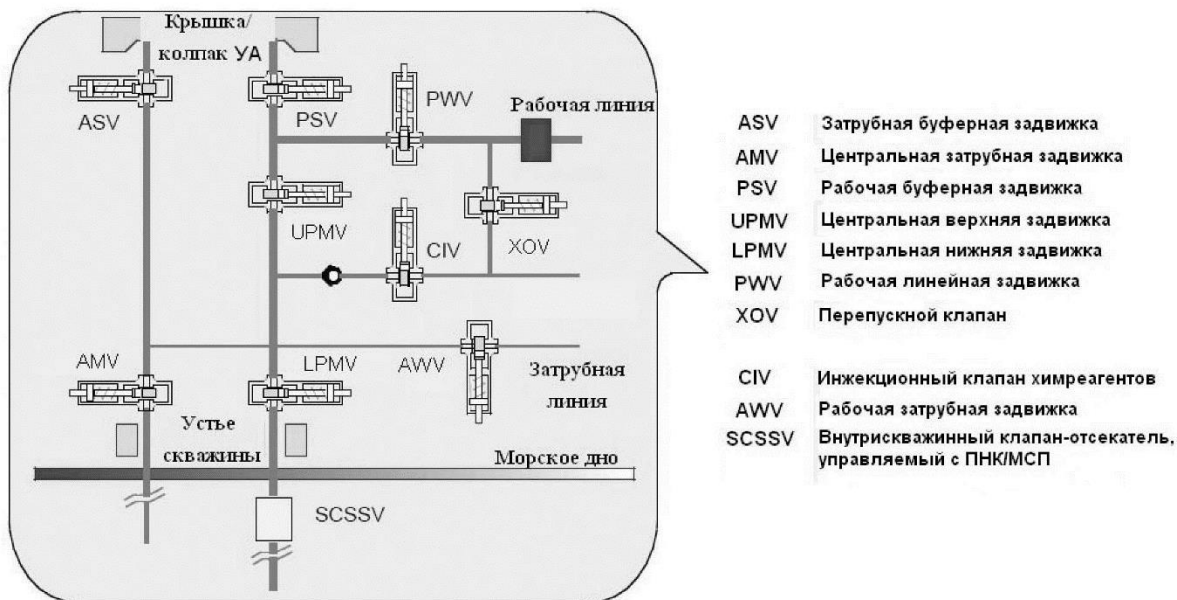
Крышка/ колпак УА

ASV

PSV

PWV

Рабочая линия

UPMV

CIV

XOV

AMV

LPMV

AWV

Затрубная линия

Устье скважины

Морское дно

SCSSV

| ASV | Затрубная буферная задвижка |
|---|---|
| AMV | Центральная затрубная задвижка |
| PSV | Рабочая буферная задвижка |
| UPMV | Центральная верхняя задвижка |
| LPMV | Центральная нижняя задвижка |
| PWV | Рабочая линейная задвижка |
| XOV | Перепускной клапан |
| CIV | Инжекционный клапан химреагентов |
| AWV | Рабочая затрубная задвижка |
| SCSSV | Внутрискважинный клапан-отсекатель, управляемый с ПНК/МСП |